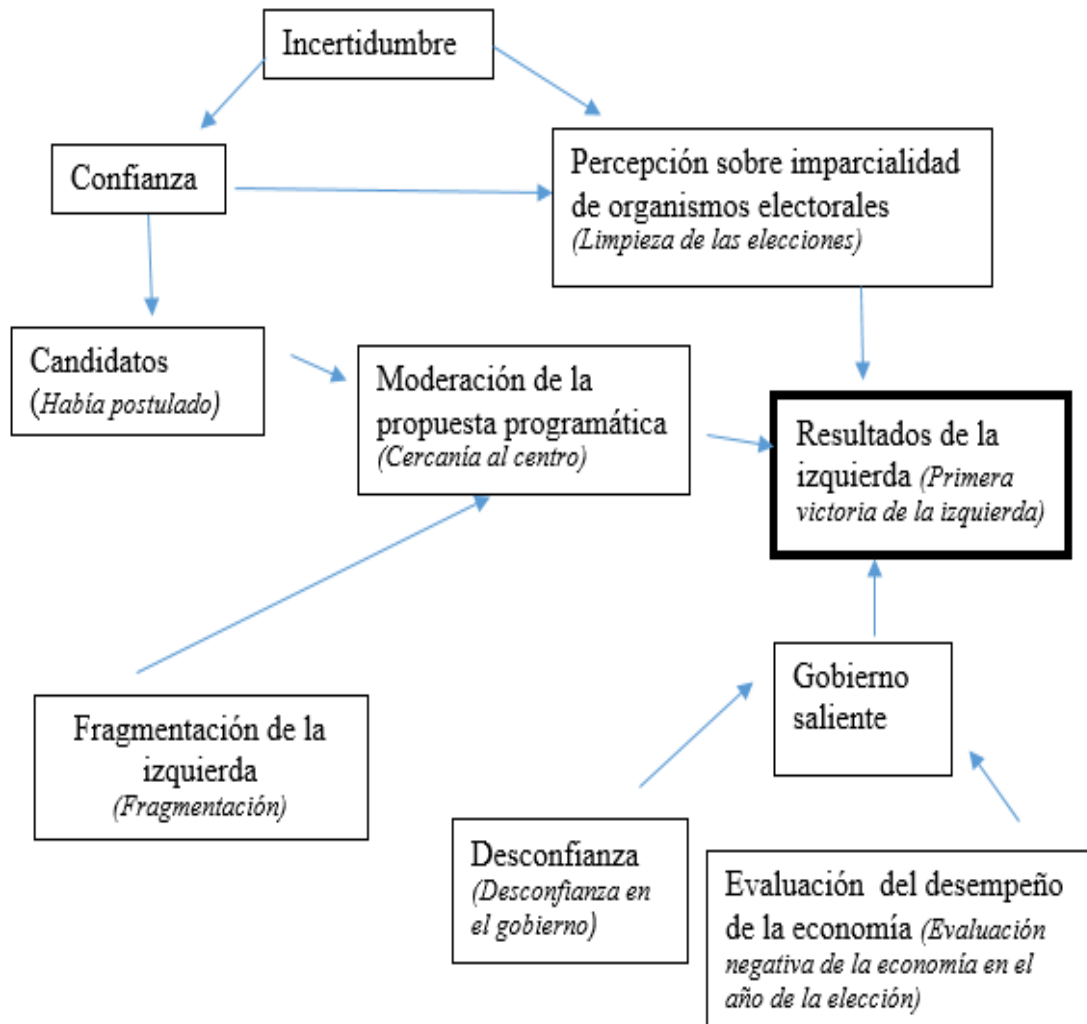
Incertidumbre

Confianza

Percepción sobre imparcialidad de organismos electorales (Limpieza de las elecciones)

Candidatos (Había postulado)

Moderación de la propuesta programática (Cercanía al centro)

Resultados de la izquierda (Primera victoria de la izquierda)

Gobierno saliente

Fragmentación de la izquierda (Fragmentación)

Desconfianza (Desconfianza en el gobierno)

Evaluación del desempeño de la economía (Evaluación negativa de la economía en el año de la elección)